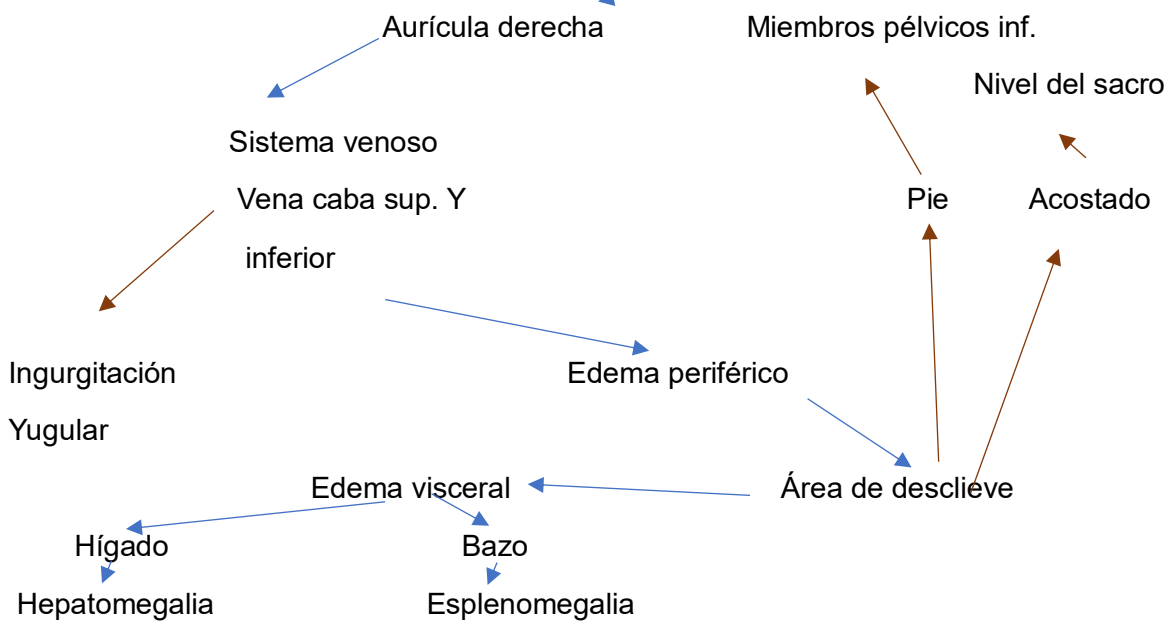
Aurícula derecha

Miembros pélvicos inf.

Nivel del sacro

Sistema venoso

Vena caba sup. Y inferior

Pie

Acostado

Ingurgitación Yugular

Edema periférico

Edema visceral

Área de desclieve

Hígado

Bazo

Hepatomegalia

Esplenomegalia